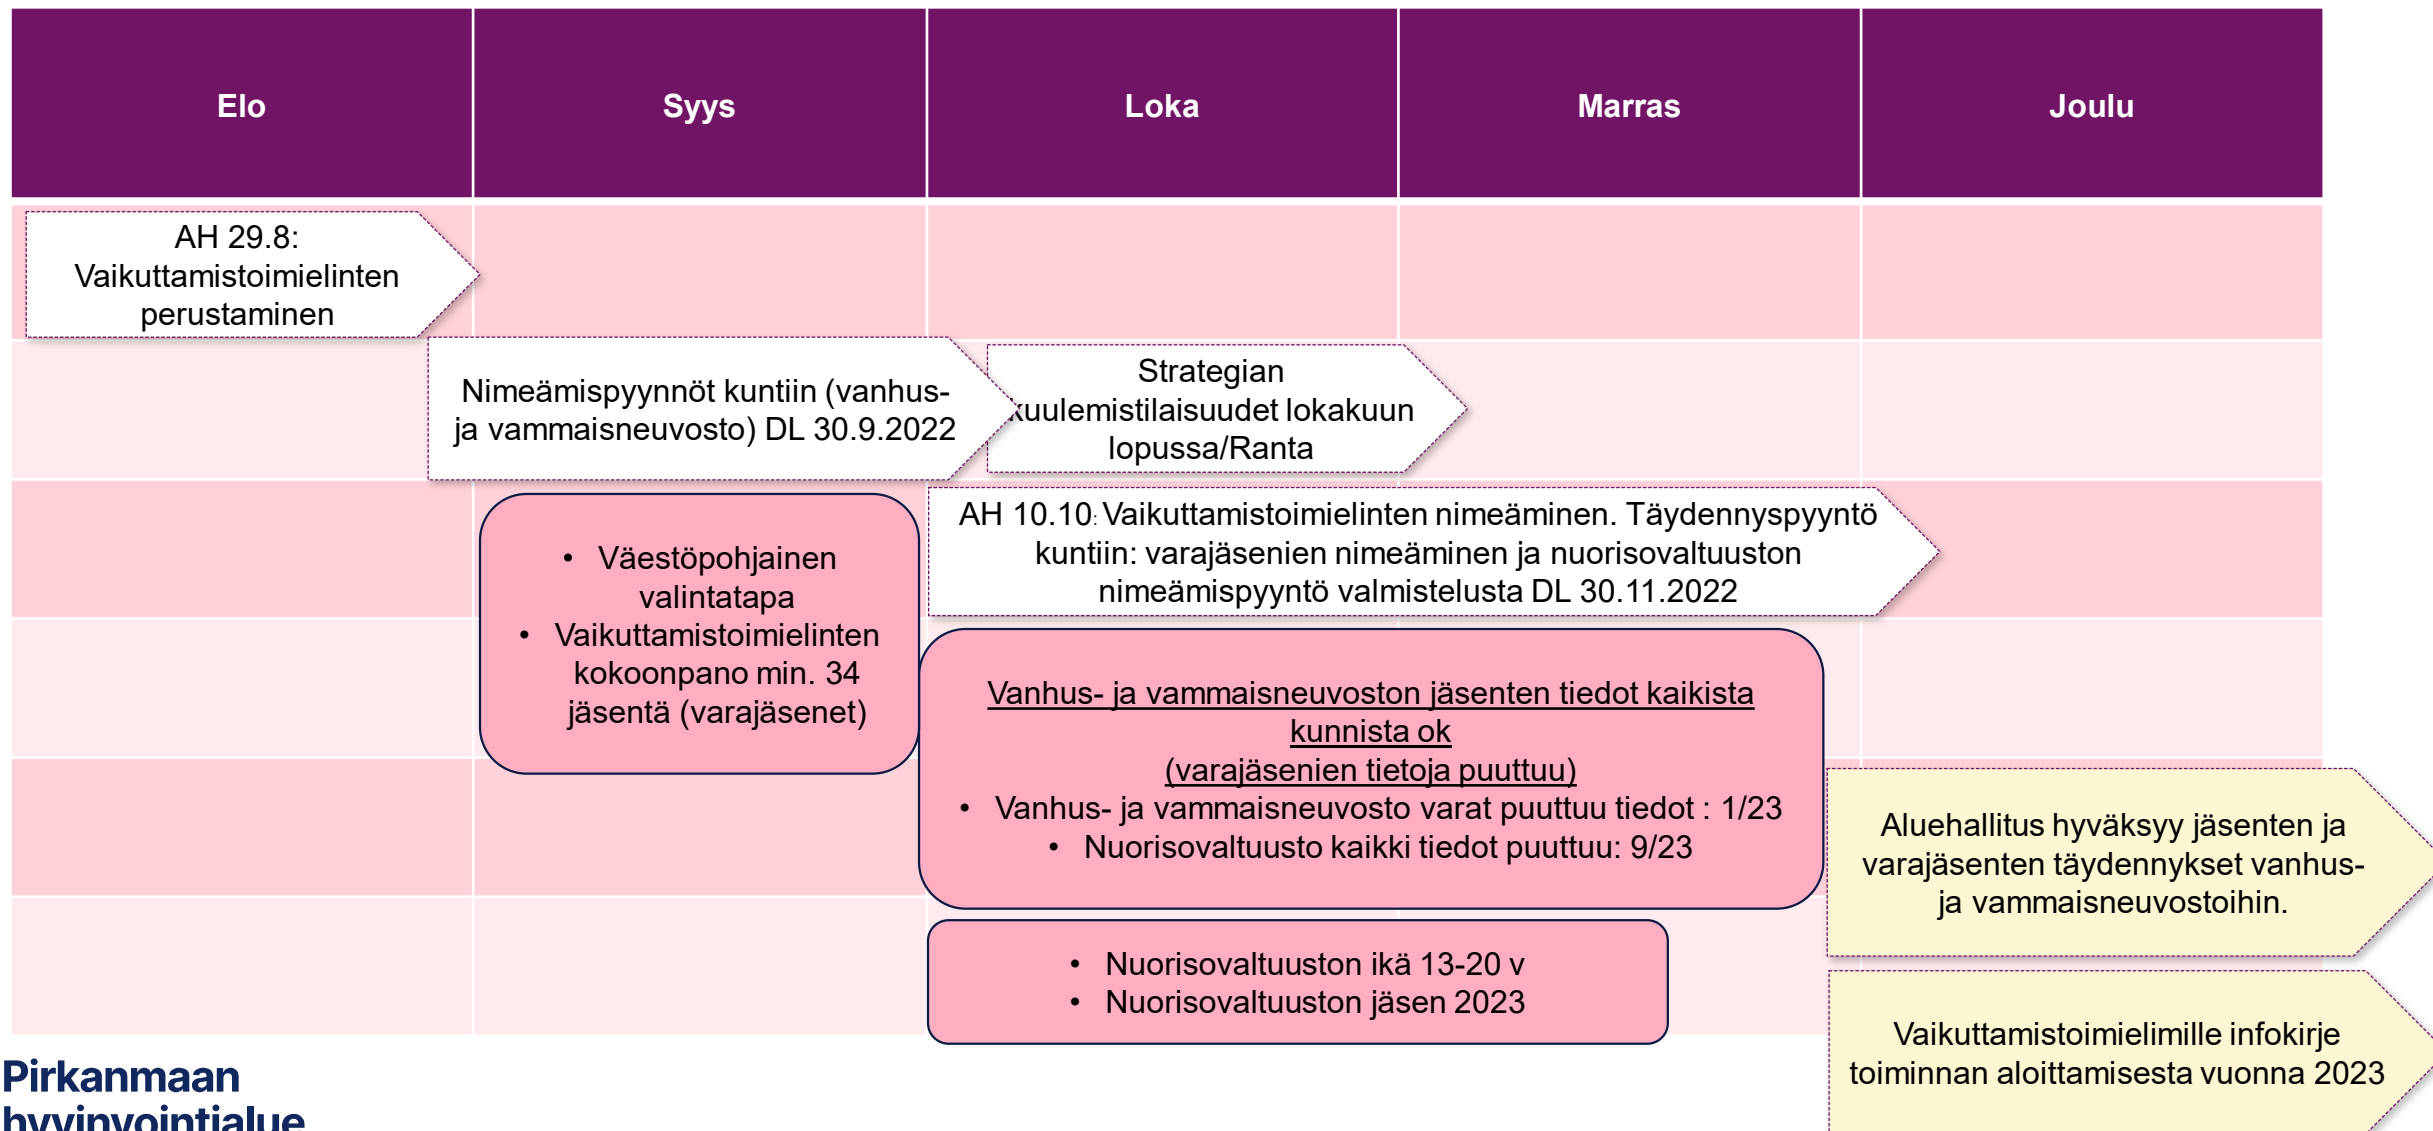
| Elo | Syys | Loka | Marras | Joulu |
|---|---|---|---|---|

AH 29.8: Vaikuttamistoimielinten perustaminen

Nimeämispyynnöt kuntiin (vanhus- ja vammaisneuvosto) DL 30.9.2022

Strategian kuulemistilaisuudet lokakuun lopussa/Ranta

AH 10.10: Vaikuttamistoimielinten nimeäminen. Täydennyspyyntö kuntiin: varajäsenien nimeäminen ja nuorisovaltuuston nimeämispyyntö valmistelusta DL 30.11.2022

- Väestöpohjainen valintatapa
- Vaikuttamistoimielinten kokoonpano min. 34 jäsentä (varajäsenet)

Vanhus- ja vammaisneuvoston jäsenten tiedot kaikista kunnista ok (varajäsenien tietoja puuttuu)
- Vanhus- ja vammaisneuvosto varat puuttuu tiedot : 1/23
- Nuorisovaltuusto kaikki tiedot puuttuu: 9/23

Aluehallitus hyväksyy jäsenten ja varajäsenten täydennykset vanhus- ja vammaisneuvostoihin.

- Nuorisovaltuuston ikä 13-20 v
- Nuorisovaltuuston jäsen 2023

Vaikuttamistoimielimille infokirje toiminnan aloittamisesta vuonna 2023

Pirkanmaan hyvinvointialue